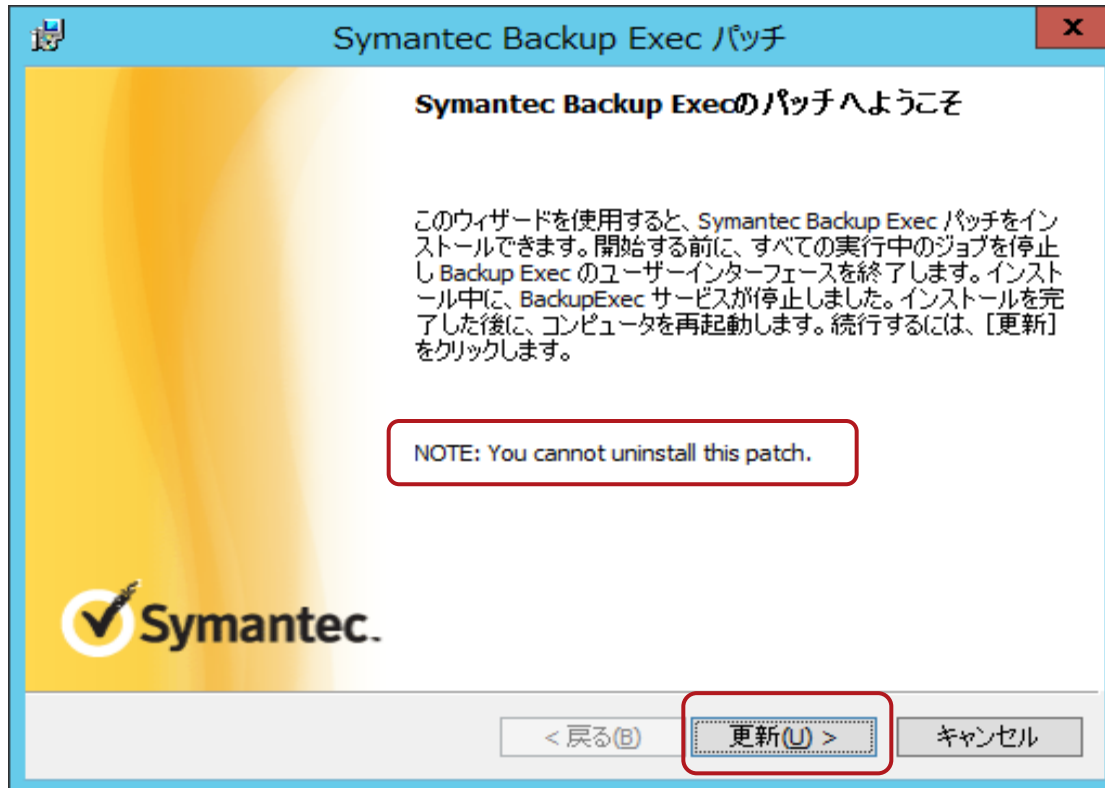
Symantec Backup Exec パッチ

x

Symantec Backup Execのパッチへようこそ

このウィザードを使用すると、Symantec Backup Exec パッチをインストールできます。開始する前に、すべての実行中のジョブを停止し Backup Exec のユーザーインターフェースを終了します。インストール中に、BackupExec サービスが停止しました。インストールを完了した後に、コンピュータを再起動します。続行するには、[更新] をクリックします。

NOTE: You cannot uninstall this patch.

Symantec.

< 戻る(B)

更新(U) >

キャンセル